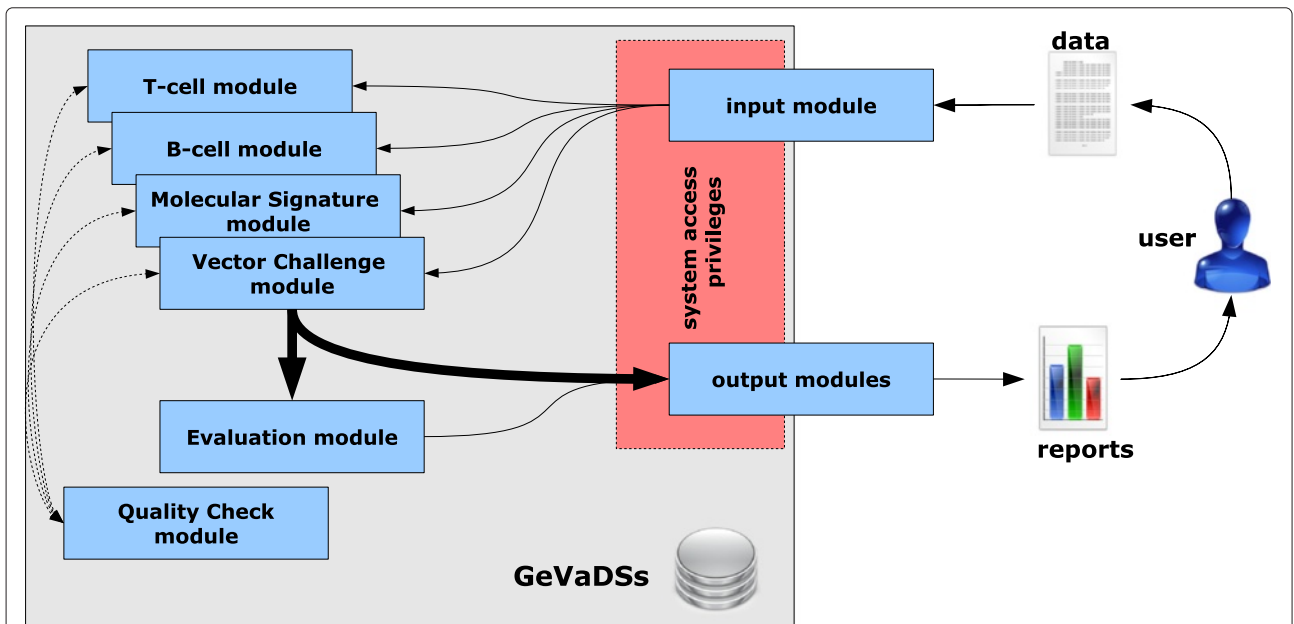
T-cell module

B-cell module

Molecular Signature module

Vector Challenge module

Evaluation module

Quality Check module

system access privileges

input module

output modules

data

user

reports

GeVaDSs